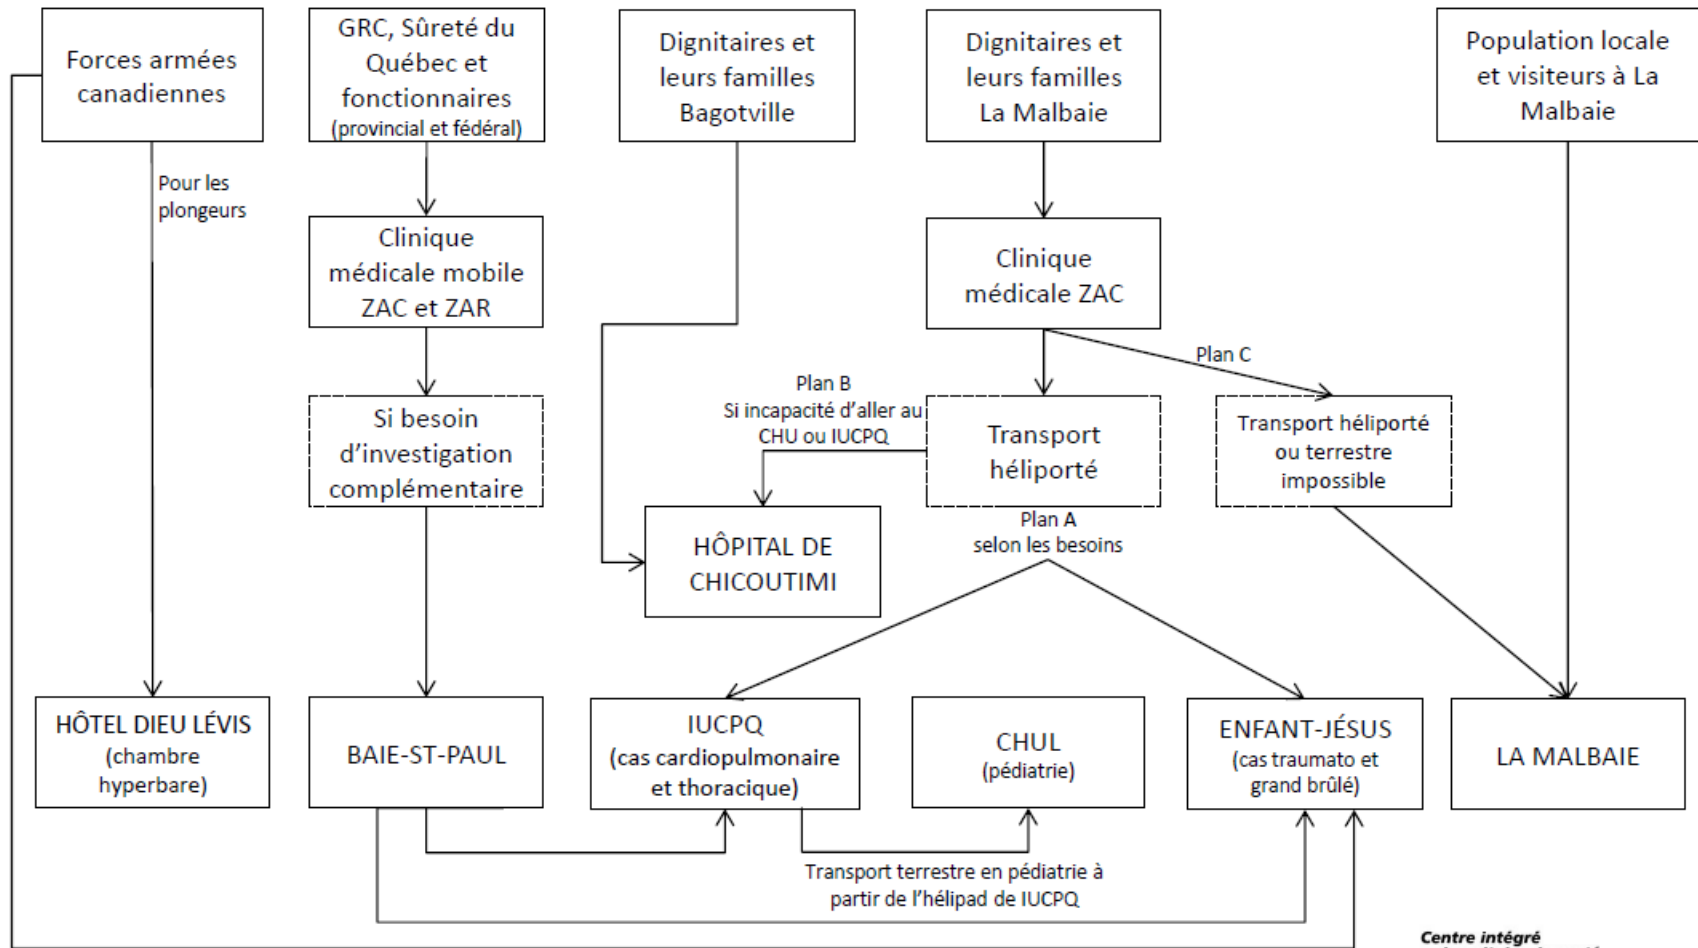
Forces armées canadiennes

GRC, Sûreté du Québec et fonctionnaires (provincial et fédéral)

Dignitaires et leurs familles Bagotville

Dignitaires et leurs familles La Malbaie

Population locale et visiteurs à La Malbaie

Pour les plongeurs

Clinique médicale mobile ZAC et ZAR

Clinique médicale ZAC

Plan C

Plan B
Si incapacité d'aller au CHU ou IUCPQ

Si besoin d'investigation complémentaire

Transport héliporté

Transport héliporté ou terrestre impossible

HÔPITAL DE CHICOUTIMI

Plan A
selon les besoins

HÔTEL DIEU LÉVIS (chambre hyperbare)

BAIE-ST-PAUL

IUCPQ (cas cardiopulmonaire et thoracique)

CHUL (pédiatrie)

ENFANT-JÉSUS (cas traumato et grand brûlé)

LA MALBAIE

Transport terrestre en pédiatrie à partir de l'hélipad de IUCPQ

Centre intégré